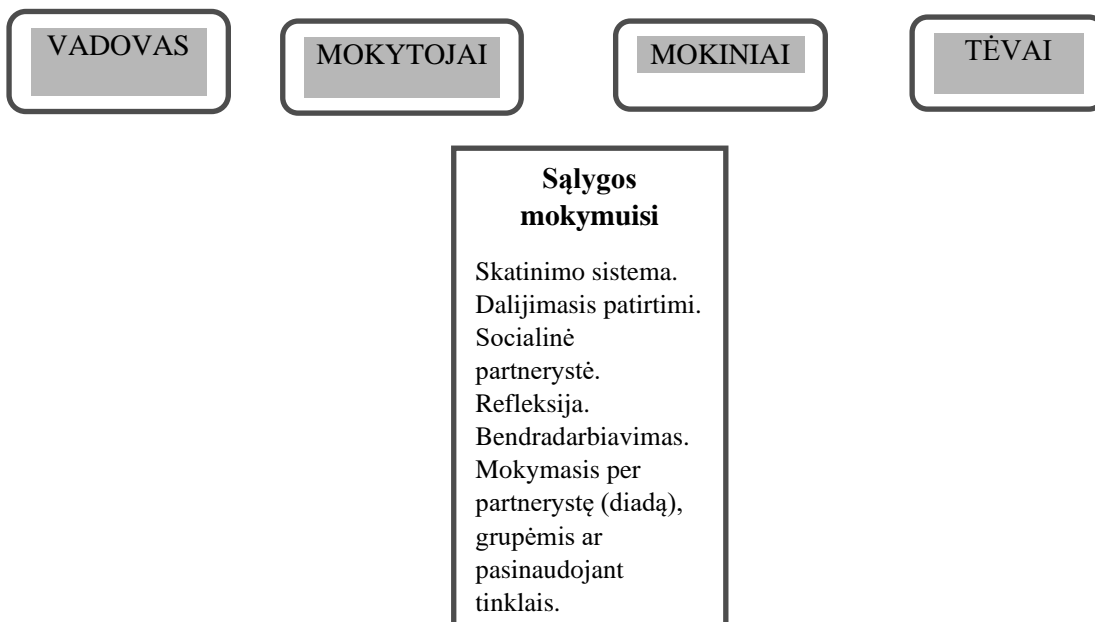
VADOVAS

MOKYTOJAI

MOKINIAI

TĖVAI

Sąlygos mokymuisi

Skatinimo sistema. Dalijimasis patirtimi. Socialinė partnerystė. Refleksija. Bendradarbiavimas. Mokymasis per partnerystę (diadą), grupėmis ar pasinaudojant tinklais.